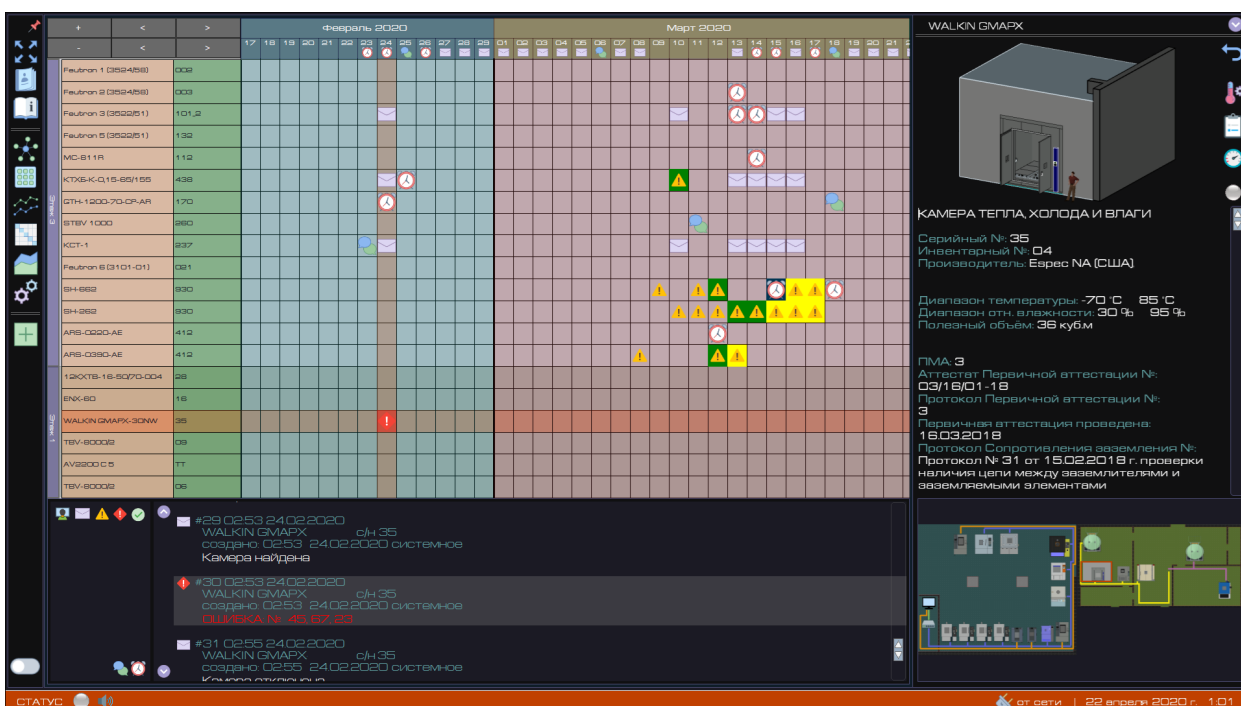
| + | < | > |
|---|---|---|
| - | < | > |

Февраль 2020

17 18 19 20 21 22 23 24 25 26 27 28 29

Март 2020

01 02 03 04 05 06 07 08 09 10 11 12 13 14 15 16 17 18 19 20 21

| | |
|---|---|
| Feutron 1 (3524/58) | 009 |
| Feutron 2 (3524/58) | 003 |
| Feutron 3 (3522/51) | 101,2 |
| Feutron 5 (3522/51) | 132 |
| MC-811R | 112 |
| КТХБ-К-0,15-65/155 | 436 |
| GTH-1200-70-CP-AR | 170 |
| STBV 1000 | 260 |
| КСТ-1 | 237 |
| Feutron 6 (3101-01) | 021 |
| SH-662 | 930 |
| SH-262 | 930 |
| ARS-0220-AE | 412 |
| ARS-0390-AE | 412 |
| 12КХТВ-16-50/70-004 | 28 |
| ENX-60 | 16 |
| WALKIN GMAPX-30NW | 35 |
| TBV-8000/2 | 09 |
| AV2200 C 5 | TT |
| TBV-8000/2 | 06 |

Этаж 2
Этаж 1

#29 02:53 24.02.2020
WALKIN GMAPX с/н 35
создано: 02:53 24.02.2020 системное
Камера найдена

#30 02:53 24.02.2020
WALKIN GMAPX с/н 35
создано: 02:53 24.02.2020 системное
ОШИБКА №: 45.87.23

#31 02:55 24.02.2020
WALKIN GMAPX с/н 35
создано: 02:55 24.02.2020 системное
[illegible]

WALKIN GMAPX

КАМЕРА ТЕПЛА, ХОЛОДА И ВЛАГИ

Серийный №: 35
Инвентарный №: 04
Производитель: Espec NA (США)

Диапазон температуры: -70 °C 85 °C
Диапазон отн. влажности: 30 % 95 %
Полезный объём: 36 куб.м

ПМА: 3
Аттестат Первичной аттестации №:
03/16/01-18
Протокол Первичной аттестации №:
3
Первичная аттестация проведена:
16.03.2018
Протокол Сопротивления заземления №:
Протокол № 31 от 15.02.2018 г. проверки наличия цепи между заземлителями и заземляемыми элементами

СТАТУС

от сети | 22 апреля 2020 г. 1:01